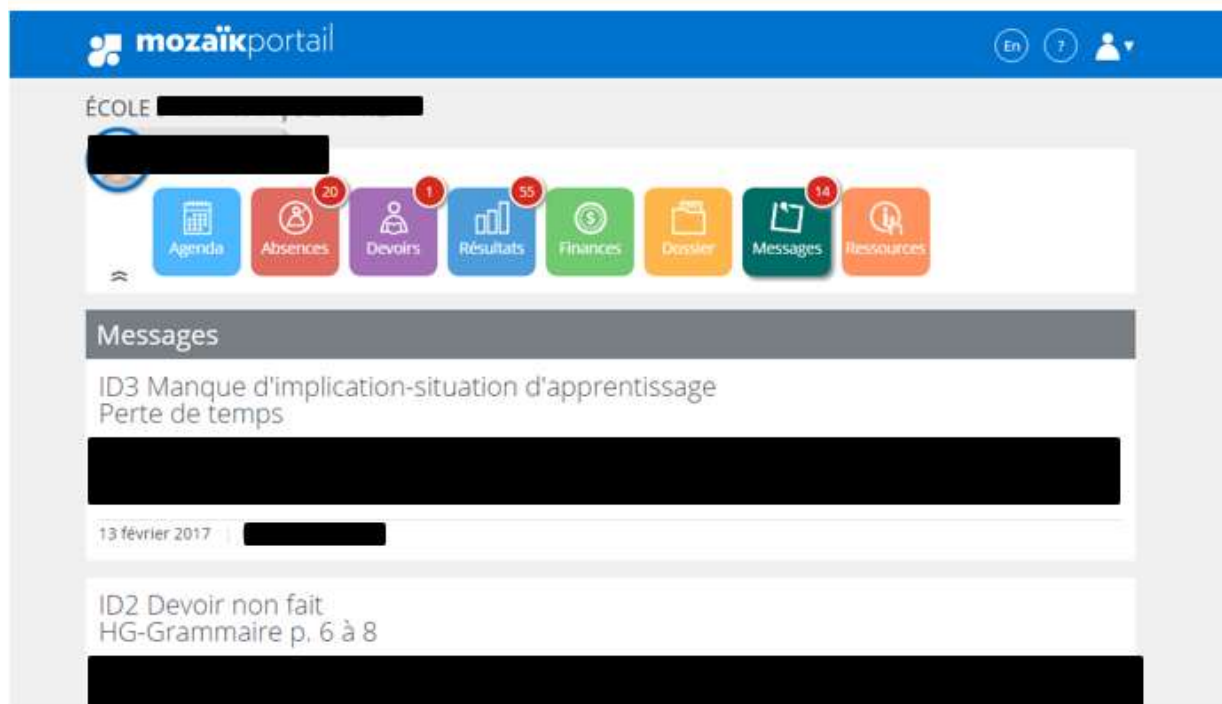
mozaïkportail

En ?

ÉCOLE

20 1 55 14

Agenda Absences Devoirs Résultats Finances Dossier Messages Ressources

Messages

ID3 Manque d'implication-situation d'apprentissage
Perte de temps

13 février 2017

ID2 Devoir non fait
HG-Grammaire p. 6 à 8